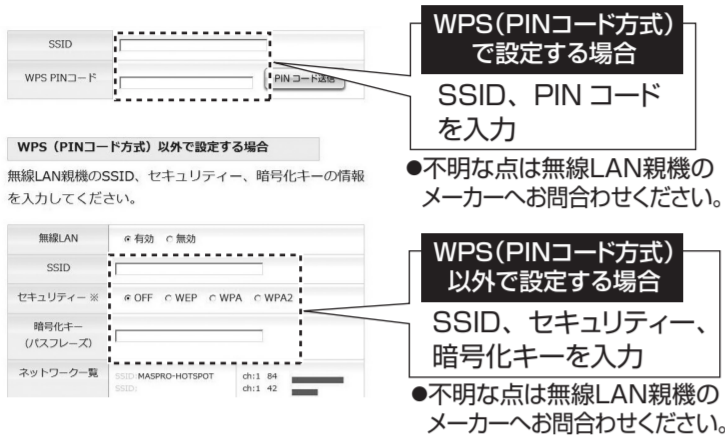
SSID

WPS PINコード

PINコード送信

WPS(PINコード方式)で設定する場合

SSID、PIN コードを入力

●不明な点は無線LAN親機のメーカーへお問合わせください。

WPS（PINコード方式）以外で設定する場合

無線LAN親機のSSID、セキュリティー、暗号化キーの情報を入力してください。

| 無線LAN | ◉有効 ○無効 |
|---|---|
| SSID | |
| セキュリティー ※ | ◉OFF ○WEP ○WPA ○WPA2 |
| 暗号化キー（パスフレーズ） | |
| ネットワーク一覧 | SSID:MASPRO-HOTSPOT ch:1 84<br>SSID: ch:1 42 |

WPS(PINコード方式)以外で設定する場合

SSID、セキュリティー、暗号化キーを入力

●不明な点は無線LAN親機のメーカーへお問合わせください。